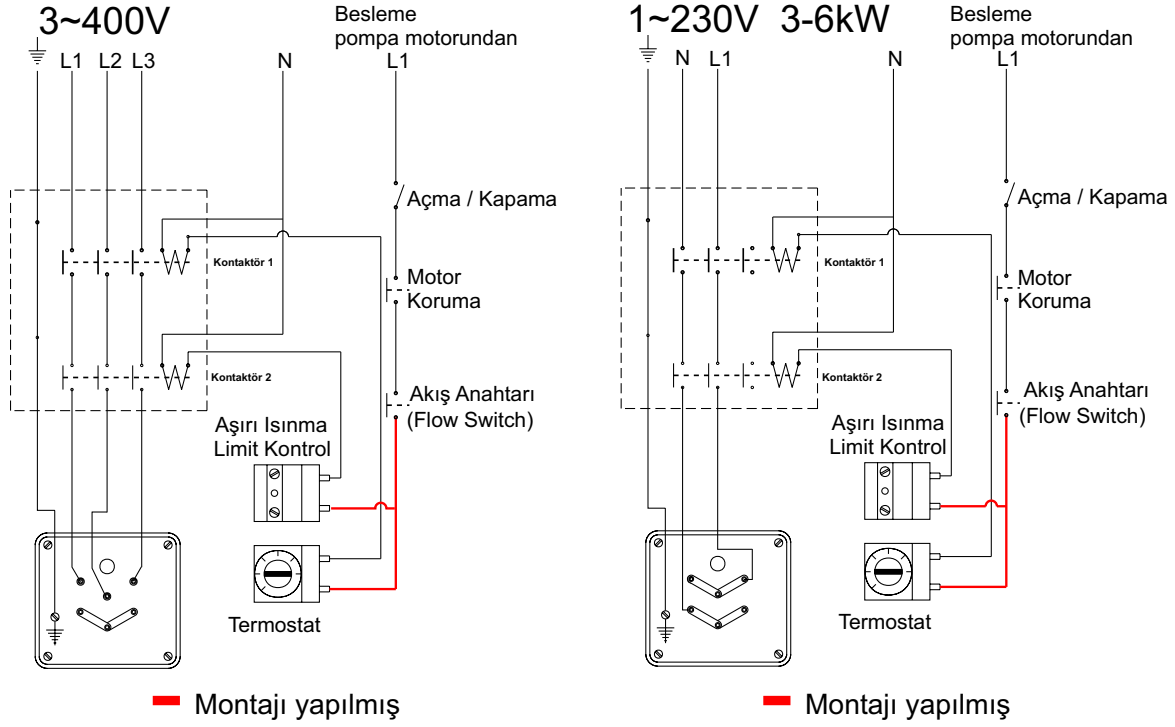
3~400V
Besleme pompa motorundan
L1 L2 L3
N
L1
Açma / Kapama
Kontaktör 1
Motor Koruma
Kontaktör 2
Akış Anahtarı (Flow Switch)
Aşırı Isınma Limit Kontrol
Termostat
Montajı yapılmış

1~230V 3-6kW
Besleme pompa motorundan
N L1
N
L1
Açma / Kapama
Kontaktör 1
Motor Koruma
Kontaktör 2
Akış Anahtarı (Flow Switch)
Aşırı Isınma Limit Kontrol
Termostat
Montajı yapılmış